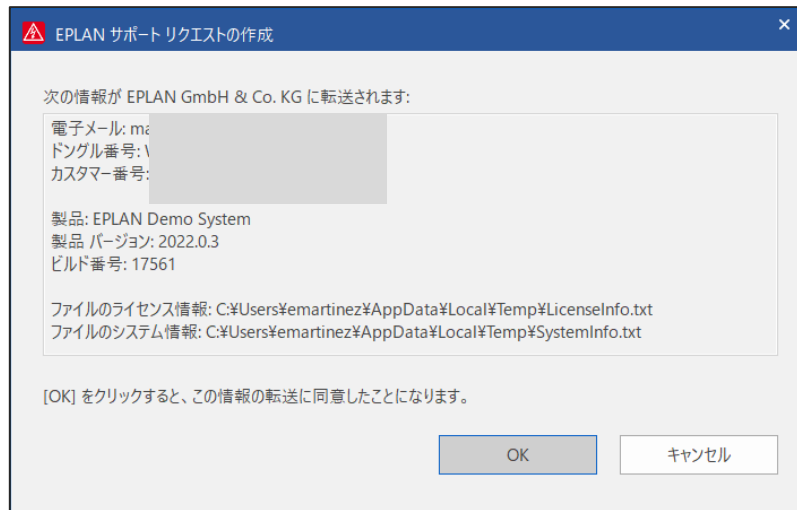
EPLAN サポート リクエストの作成

次の情報が EPLAN GmbH & Co. KG に転送されます:

電子メール: ma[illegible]
ドングル番号: \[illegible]
カスタマー番号:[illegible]

製品: EPLAN Demo System
製品 バージョン: 2022.0.3
ビルド番号: 17561

ファイルのライセンス情報: C:¥Users¥emartinez¥AppData¥Local¥Temp¥LicenseInfo.txt
ファイルのシステム情報: C:¥Users¥emartinez¥AppData¥Local¥Temp¥SystemInfo.txt

[OK] をクリックすると、この情報の転送に同意したことになります。

OK
キャンセル